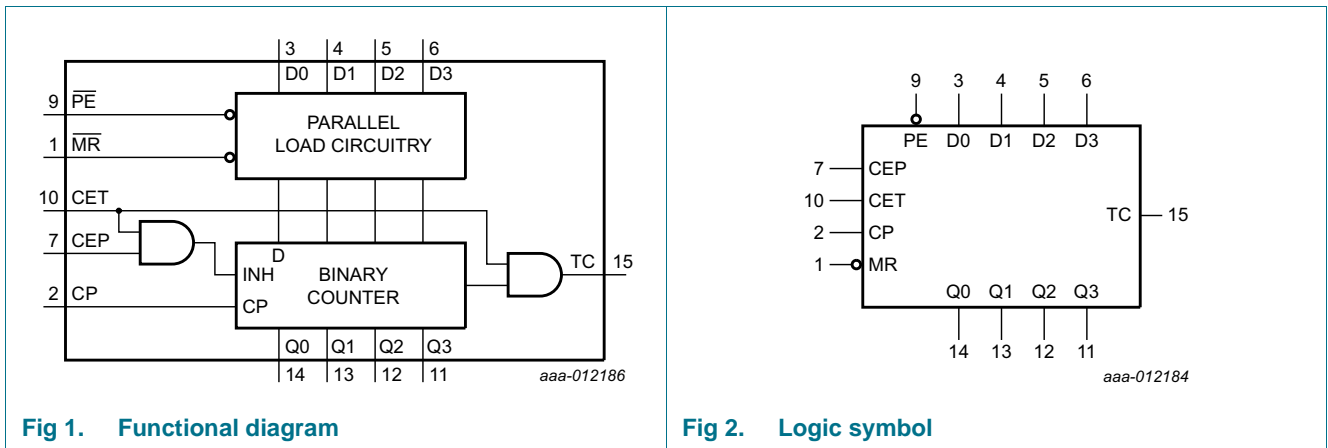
3 4 5 6
D0 D1 D2 D3

9 $\overline{PE}$
1 $\overline{MR}$
PARALLEL LOAD CIRCUITRY

10 CET
7 CEP
D
INH
BINARY COUNTER
2 CP
CP
TC 15

Q0 Q1 Q2 Q3
14 13 12 11

aaa-012186

Fig 1. Functional diagram

9 3 4 5 6
PE D0 D1 D2 D3
7 CEP
10 CET
2 CP
1 MR
TC 15
Q0 Q1 Q2 Q3
14 13 12 11

aaa-012184

Fig 2. Logic symbol